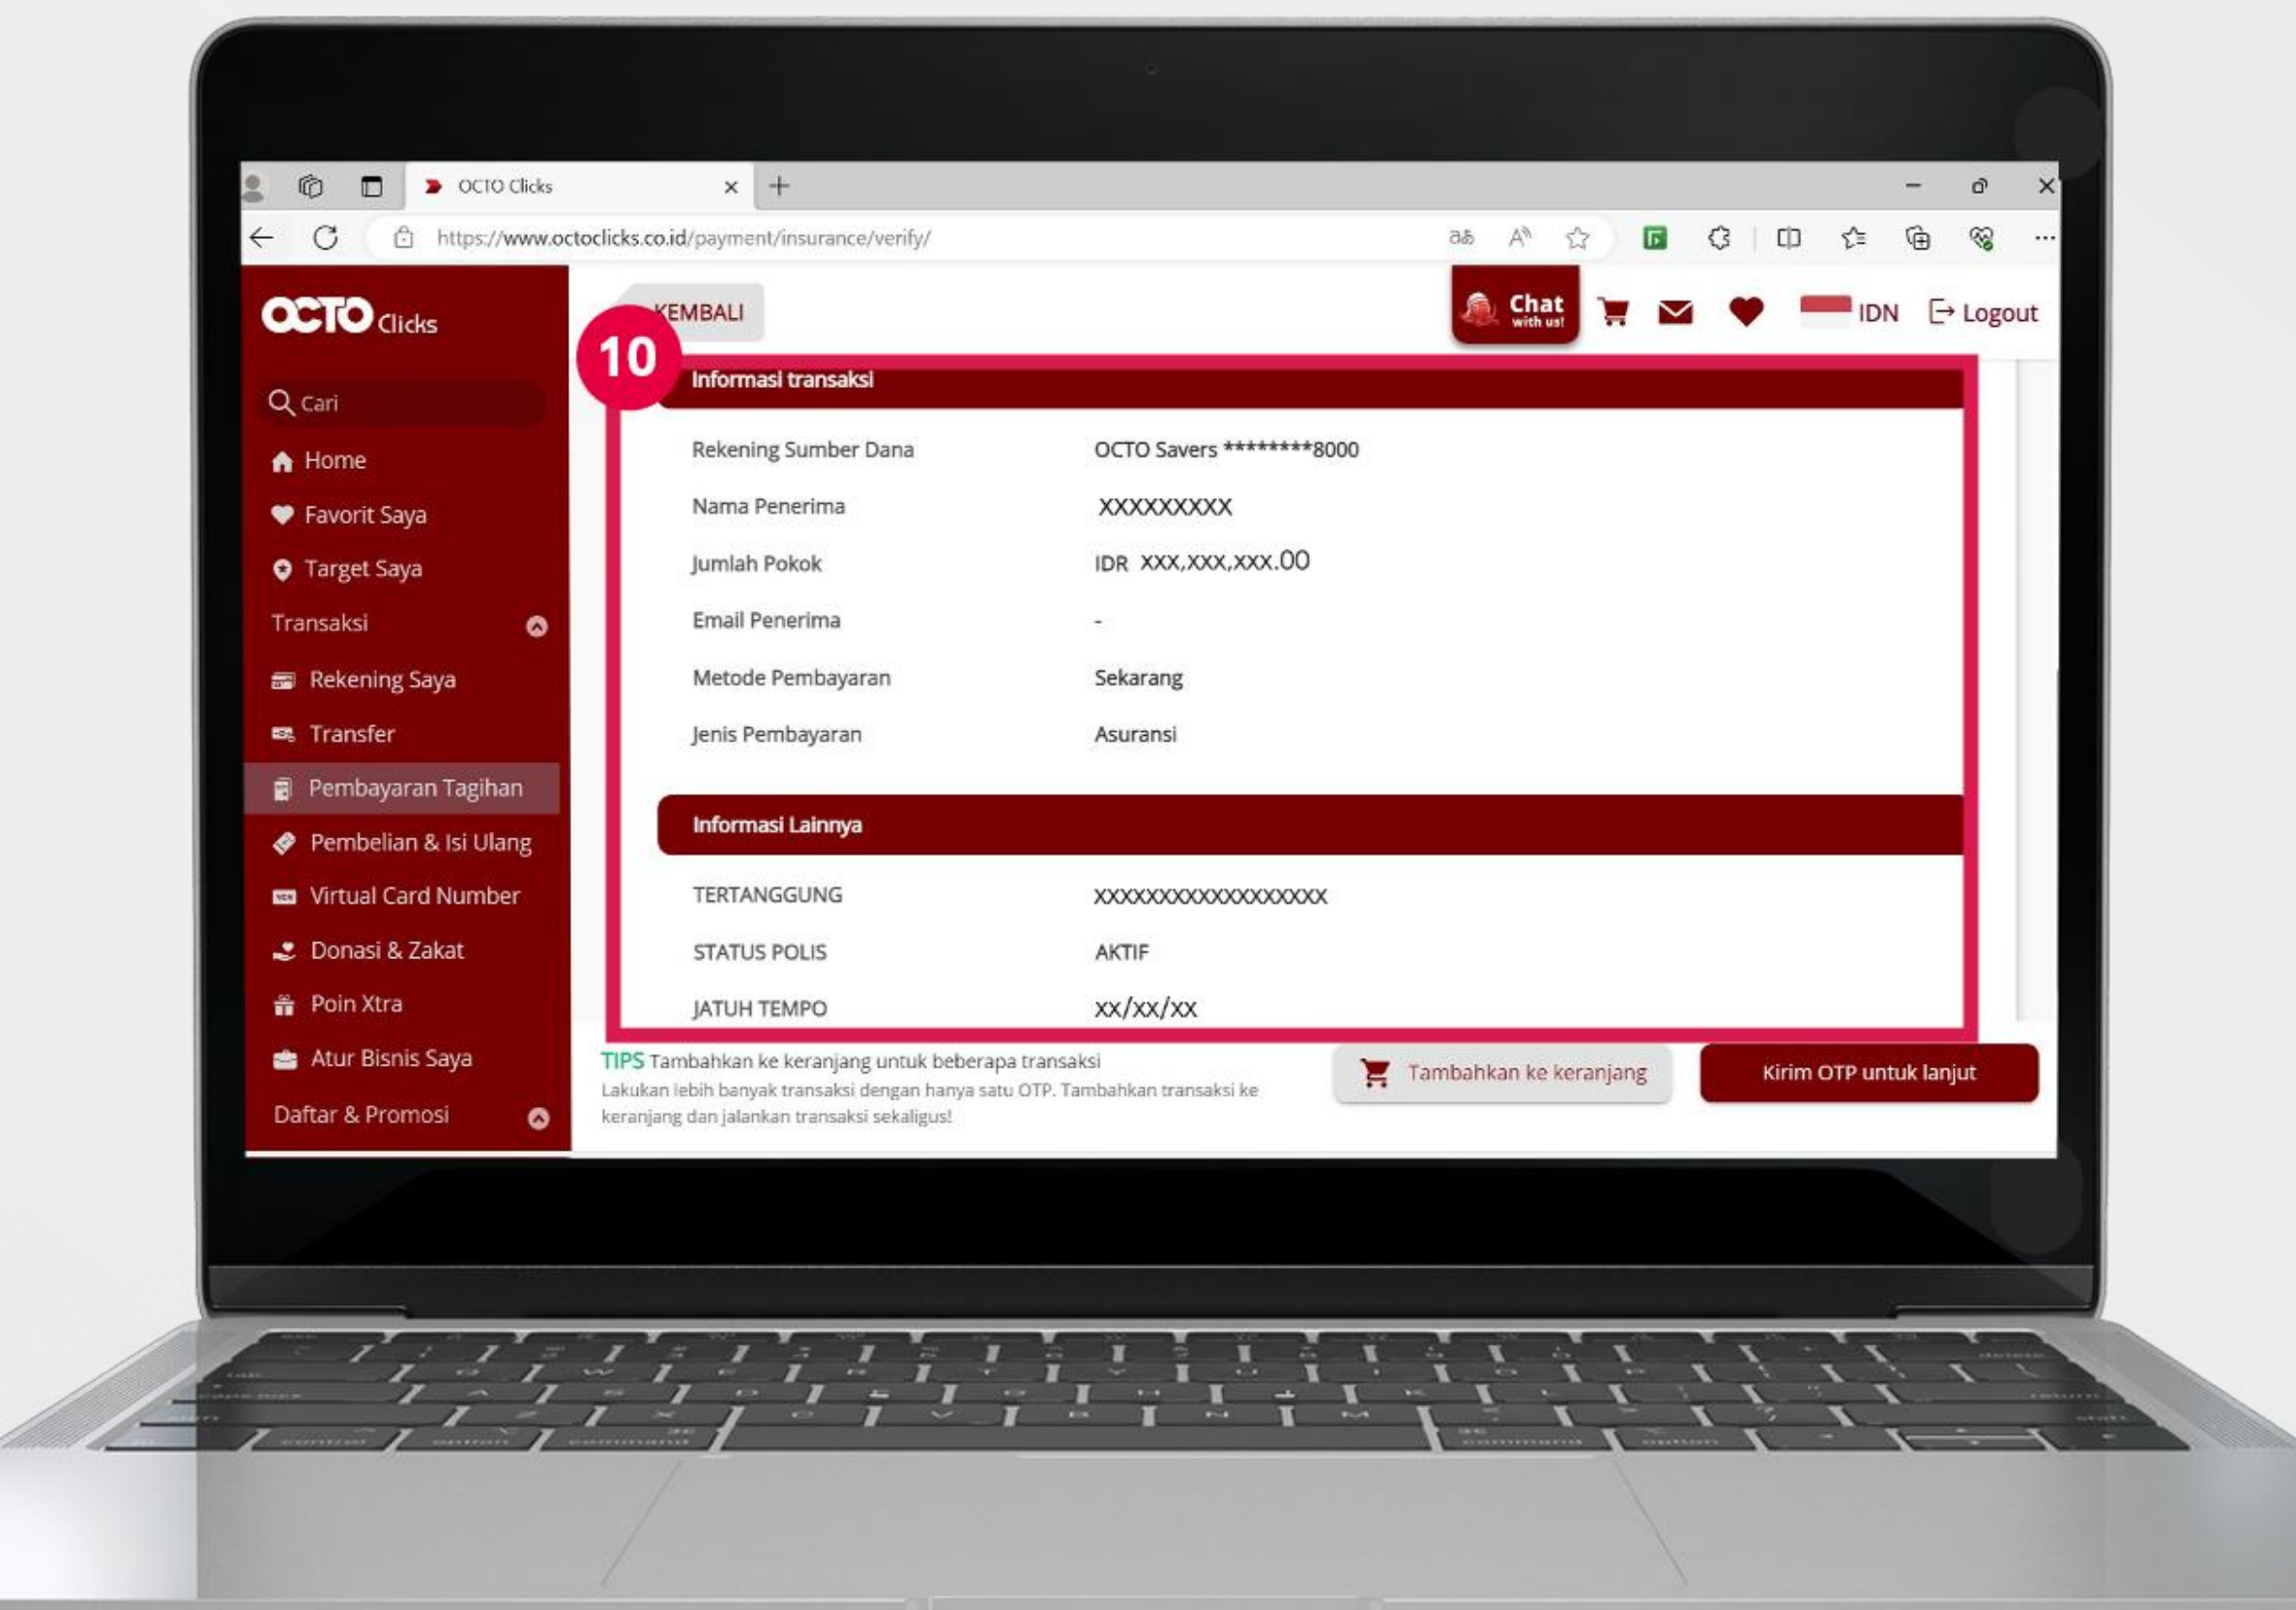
OCTO Clicks

https://www.octoclicks.co.id/payment/insurance/verify/

OCTO Clicks

Cari

Home

Favorit Saya

Target Saya

Transaksi

Rekening Saya

Transfer

Pembayaran Tagihan

Pembelian & Isi Ulang

Virtual Card Number

Donasi & Zakat

Poin Xtra

Atur Bisnis Saya

Daftar & Promosi

KEMBALI

Chat with us!

IDN

Logout

10

Informasi transaksi

| | |
|---|---|
| Rekening Sumber Dana | OCTO Savers ********8000 |
| Nama Penerima | XXXXXXXXX |
| Jumlah Pokok | IDR XXX,XXX,XXX.00 |
| Email Penerima | - |
| Metode Pembayaran | Sekarang |
| Jenis Pembayaran | Asuransi |

Informasi Lainnya

| | |
|---|---|
| TERTANGGUNG | XXXXXXXXXXXXXXXXXX |
| STATUS POLIS | AKTIF |
| JATUH TEMPO | xx/xx/xx |

TIPS Tambahkan ke keranjang untuk beberapa transaksi
Lakukan lebih banyak transaksi dengan hanya satu OTP. Tambahkan transaksi ke keranjang dan jalankan transaksi sekaligus!

Tambahkan ke keranjang

Kirim OTP untuk lanjut